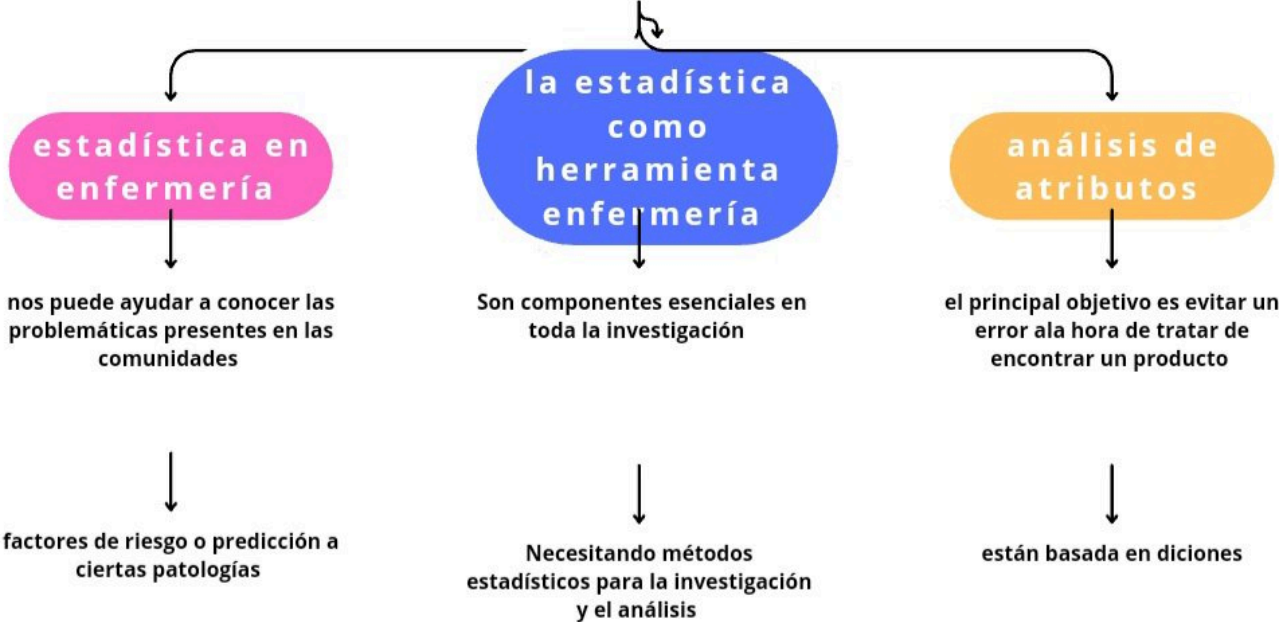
la estadística como herramienta enfermería

estadística en enfermería

nos puede ayudar a conocer las problemáticas presentes en las comunidades

factores de riesgo o predicción a ciertas patologías

Son componentes esenciales en toda la investigación

Necesitando métodos estadísticos para la investigación y el análisis

análisis de atributos

el principal objetivo es evitar un error ala hora de tratar de encontrar un producto

están basada en diciones